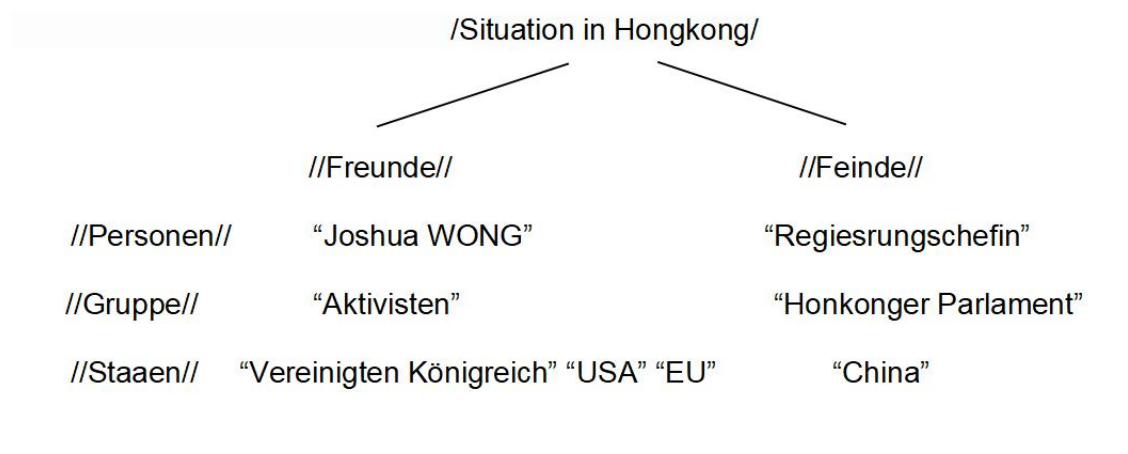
/Situation in Hongkong/

| | //Freunde// | //Feinde// |
|---|---|---|
| //Personen// | “Joshua WONG” | “Regiesrungschefin” |
| //Gruppe// | “Aktivisten” | “Honkonger Parlament” |
| //Staaen// | “Vereinigten Königreich” “USA” “EU” | “China” |